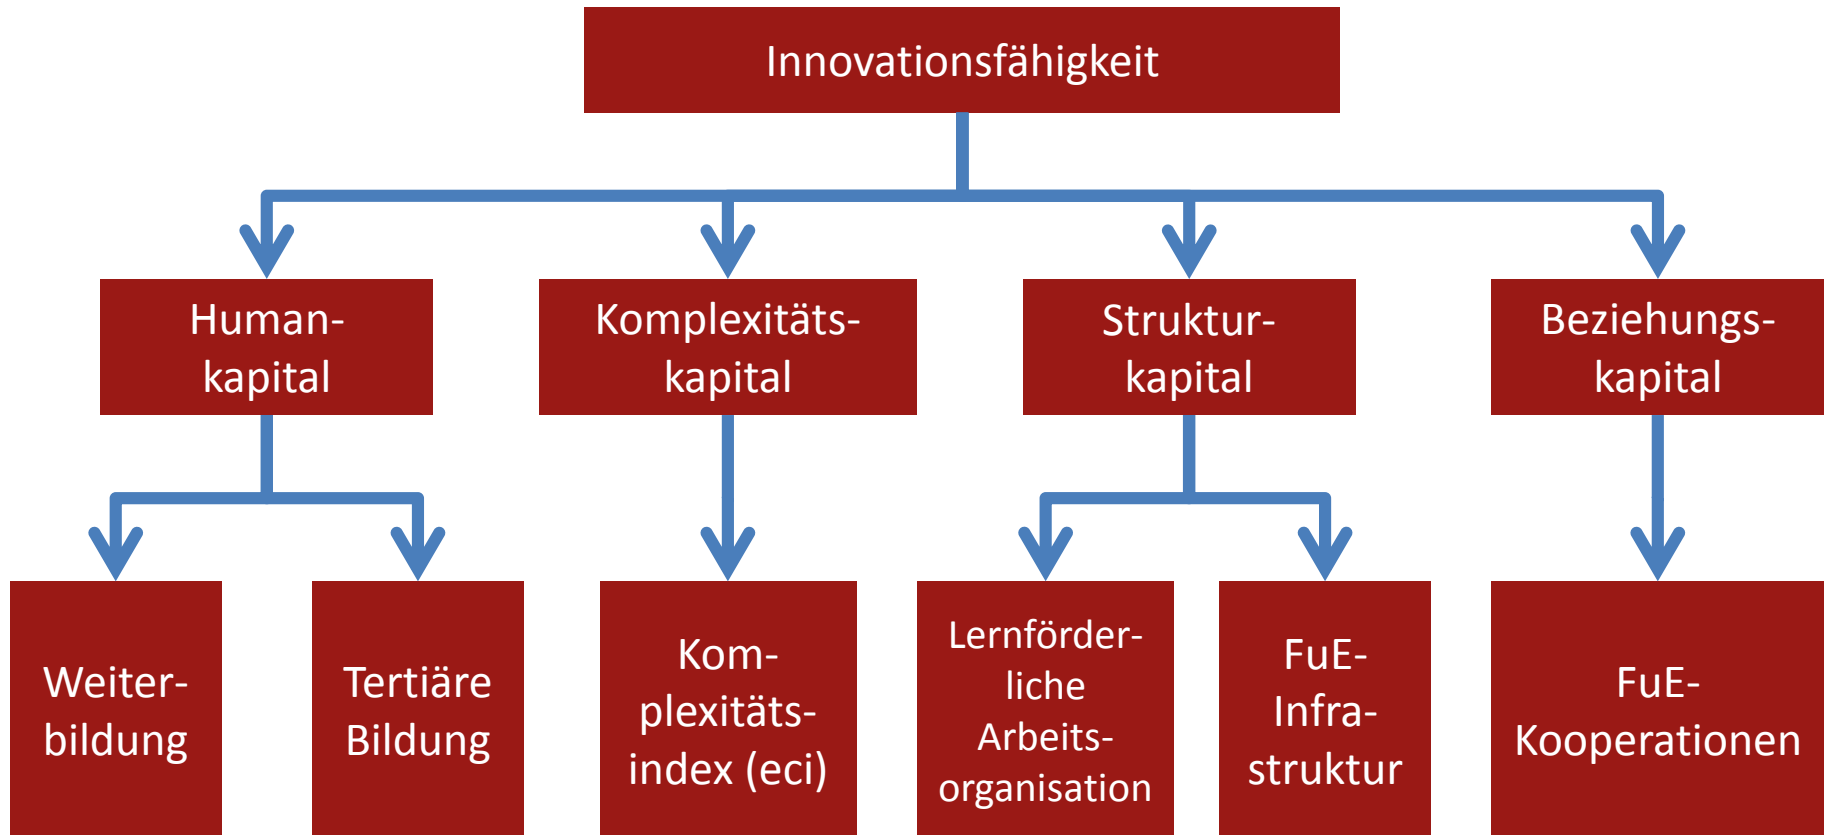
Innovationsfähigkeit

Humankapital

Komplexitätskapital

Strukturkapital

Beziehungskapital

Weiterbildung

Tertiäre Bildung

Komplexitätsindex (eci)

Lernförderliche Arbeitsorganisation

FuE-Infrastruktur

FuE-Kooperationen